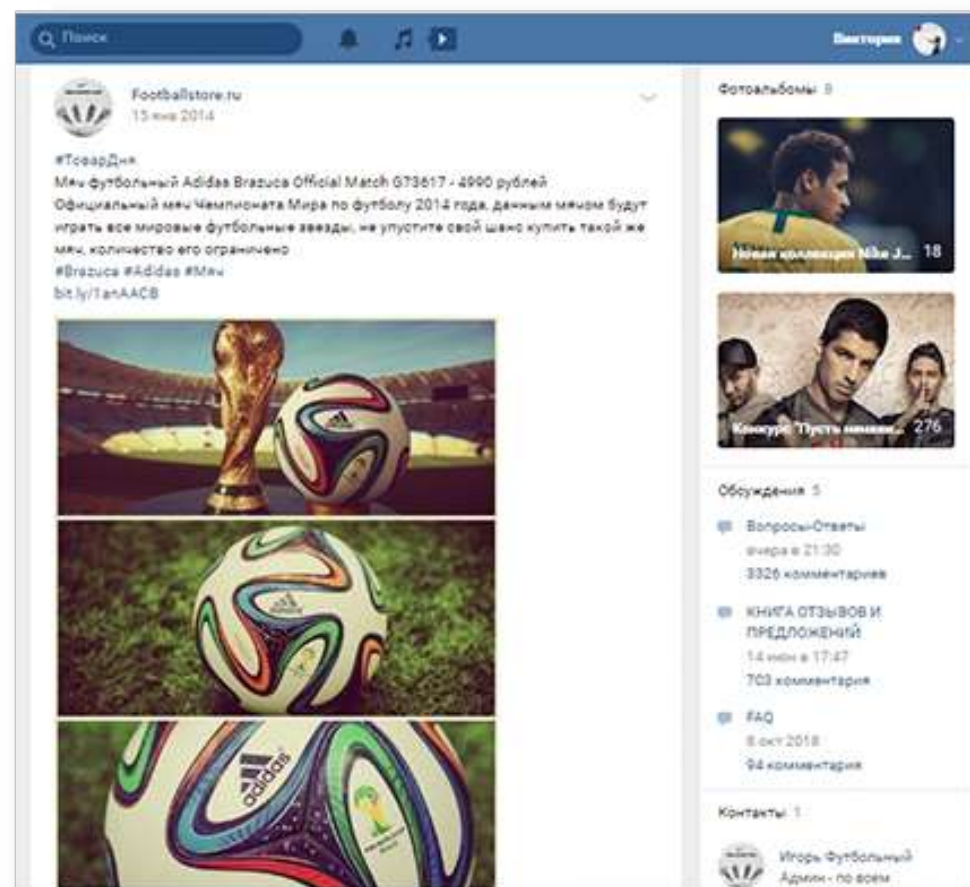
Поиск

Виктория

Footballstore.ru
15 янв 2014

#ТоварДня
Мяч футбольный Adidas Brazuca Official Match G73617 - 4990 рублей
Официальный мяч Чемпионата Мира по футболу 2014 года, данным мячом будут играть все мировые футбольные звезды, не упустите свой шанс купить такой же мяч, количество его ограничено
#Brazuca #Adidas #Мяч
bit.ly/1anAACB

adidas

Фотоальбомы 9

Новая коллекция Nike J... 18

Конкурс "Пусть мнения... 276

Обсуждения 5

Вопросы-Ответы
вчера в 21:30
3326 комментариев

КНИГА ОТЗЫВОВ И ПРЕДЛОЖЕНИЙ
14 июн в 17:47
703 комментария

FAQ
8 окт 2018
94 комментария

Контакты 1

Игорь Футбольный
Админ - по всем